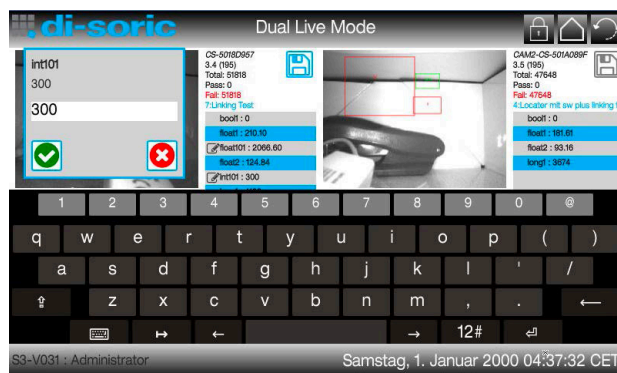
di-soric

Dual Live Mode

int101
300
300

CS-5018D957
3.4 (195)
Total: 51818
Pass: 0
Fail: 51818
7:Linking Test

bool1 : 0
float1 : 210.10
float101 : 2066.60
float2 : 124.84
int101 : 300

CAM2-CS-501A089F
3.5 (195)
Total: 47648
Pass: 0
Fail: 47648
4:Locater mit sw plus linking t

bool1 : 0
float1 : 181.61
float2 : 93.16
long1 : 3674

1 2 3 4 5 6 7 8 9 0 @
q w e r t y u i o p ( )
a s d f g h j k l ' /
z x c v b n m , .
↦ ← → 12# ⏎

S3-V031 : Administrator

Samstag, 1. Januar 2000 04:37:32 CET